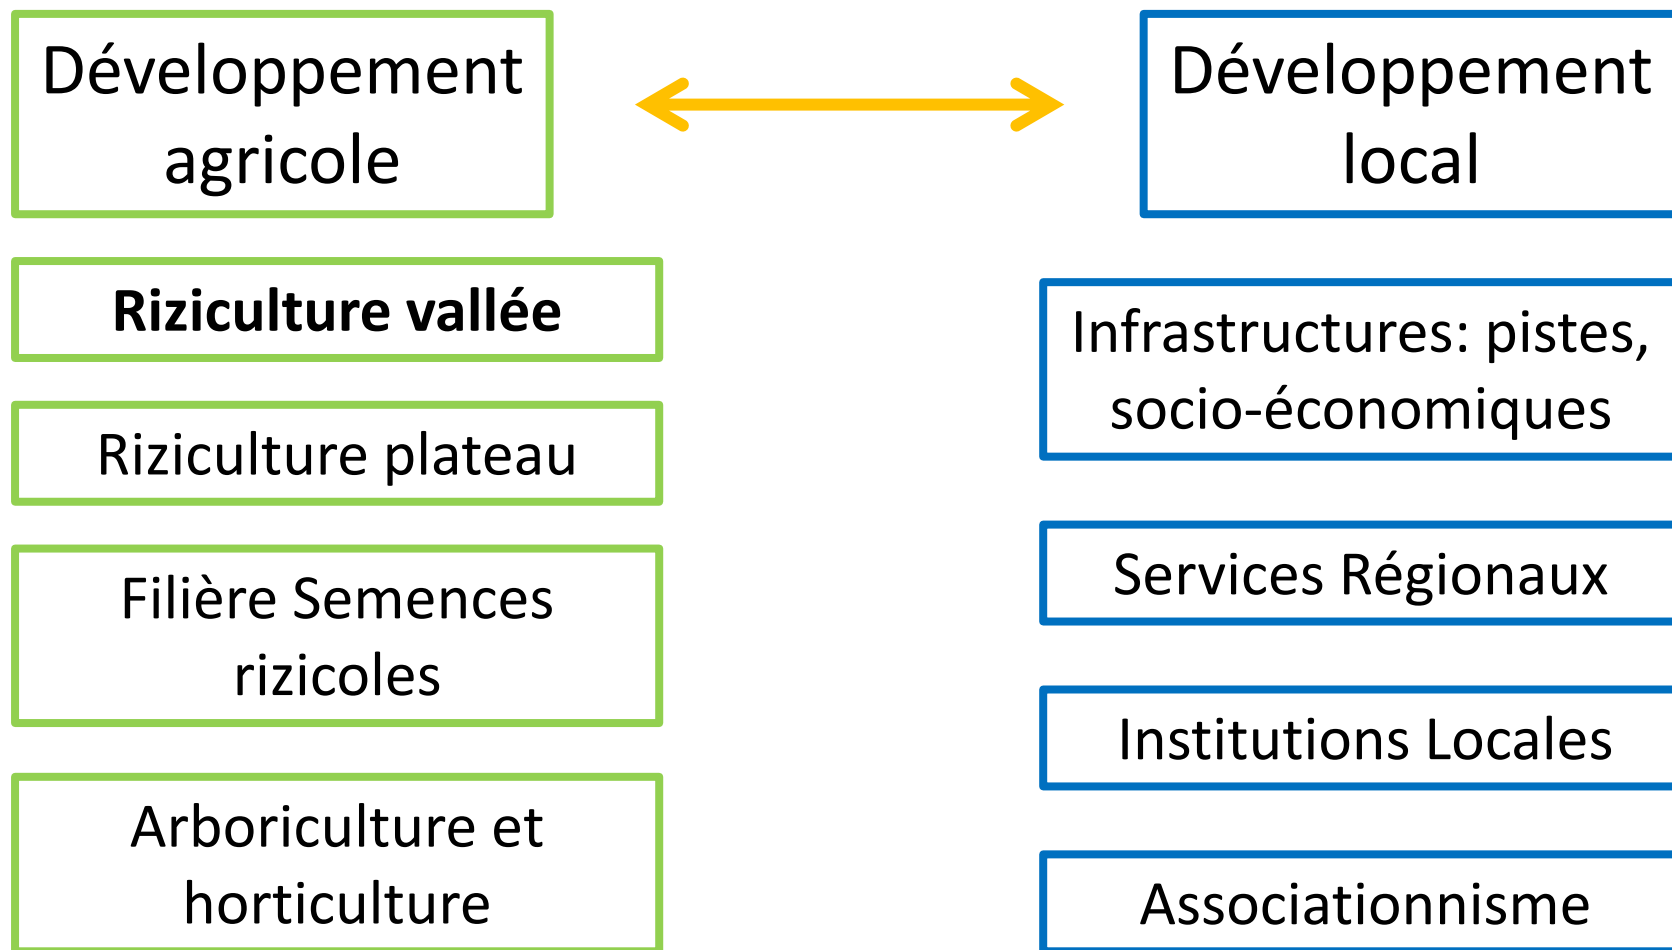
Développement agricole

Développement local

Riziculture vallée

Riziculture plateau

Filière Semences rizicoles

Arboriculture et horticulture

Infrastructures: pistes, socio-économiques

Services Régionaux

Institutions Locales

Associationnisme